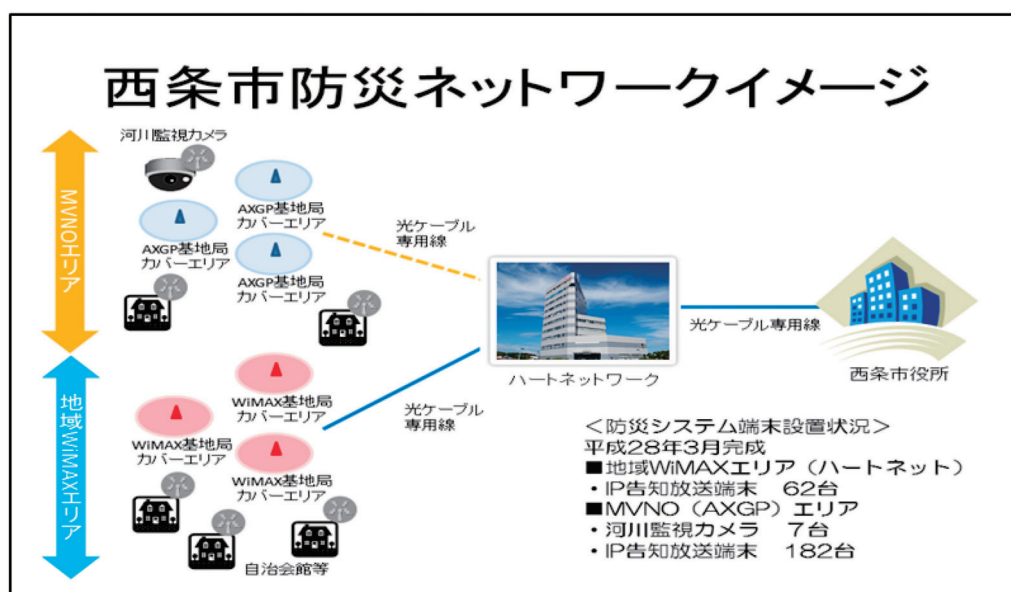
西条市防災ネットワークイメージ

MVNOエリア

河川監視カメラ

AXGP基地局
カバーエリア

AXGP基地局
カバーエリア

AXGP基地局
カバーエリア

光ケーブル
専用線

地域WiMAXエリア

WiMAX基地局
カバーエリア

WiMAX基地局
カバーエリア

WiMAX基地局
カバーエリア

光ケーブル
専用線

自治会館等

ハートネットワーク

光ケーブル専用線

西条市役所

＜防災システム端末設置状況＞
平成28年3月完成
■地域WiMAXエリア（ハートネット）
・IP告知放送端末　62台
■MVNO（AXGP）エリア
・河川監視カメラ　7台
・IP告知放送端末　182台